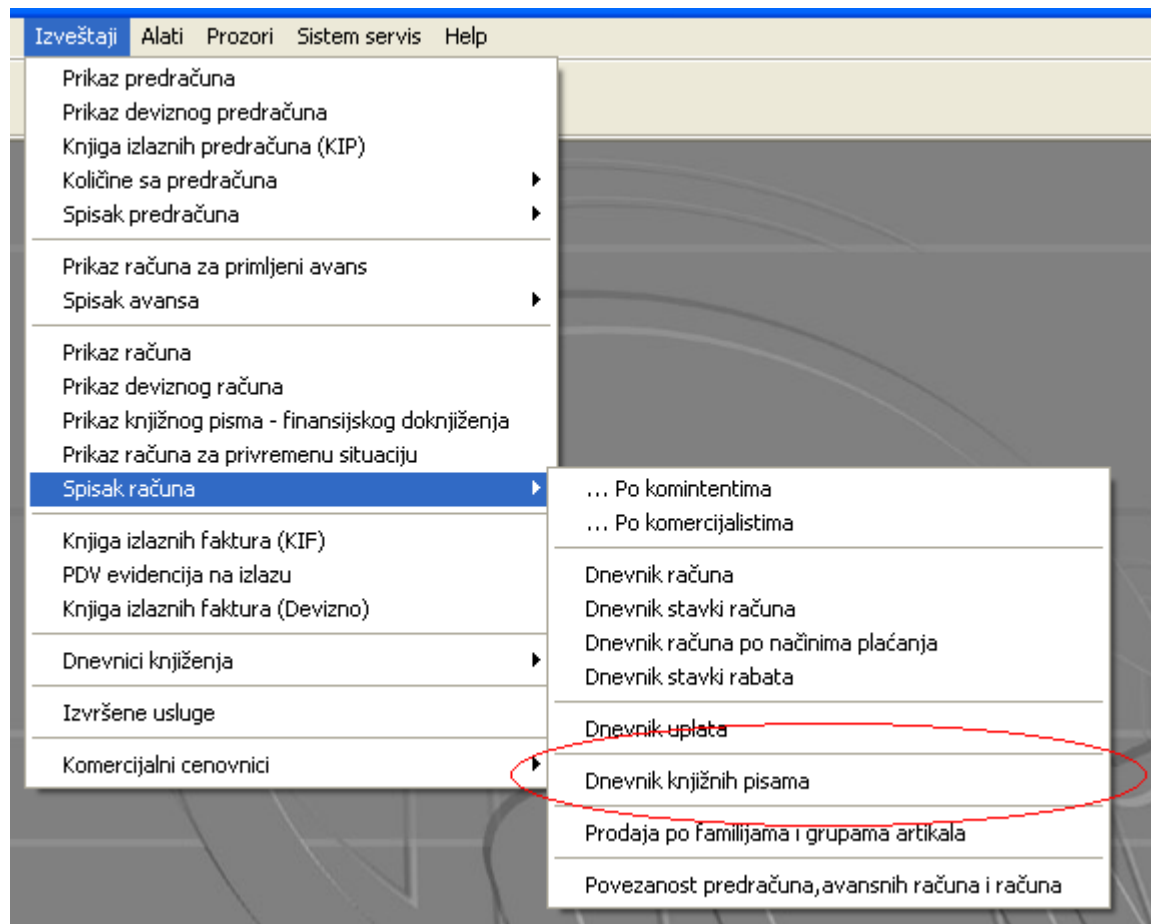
Izveštaji Alati Prozori Sistem servis Help

Prikaz predračuna
Prikaz deviznog predračuna
Knjiga izlaznih predračuna (KIP)
Količine sa predračuna
Spisak predračuna

Prikaz računa za primljeni avans
Spisak avansa

Prikaz računa
Prikaz deviznog računa
Prikaz knjižnog pisma - finansijskog doknjiženja
Prikaz računa za privremenu situaciju
Spisak računa

Knjiga izlaznih faktura (KIF)
PDV evidencija na izlazu
Knjiga izlaznih faktura (Devizno)

Dnevnici knjiženja

Izvršene usluge

Komercijalni cenovnici

... Po komintentima
... Po komercijalistima

Dnevnik računa
Dnevnik stavki računa
Dnevnik računa po načinima plaćanja
Dnevnik stavki rabata

Dnevnik uplata

Dnevnik knjižnih pisama

Prodaja po familijama i grupama artikala

Povezanost predračuna,avansnih računa i računa